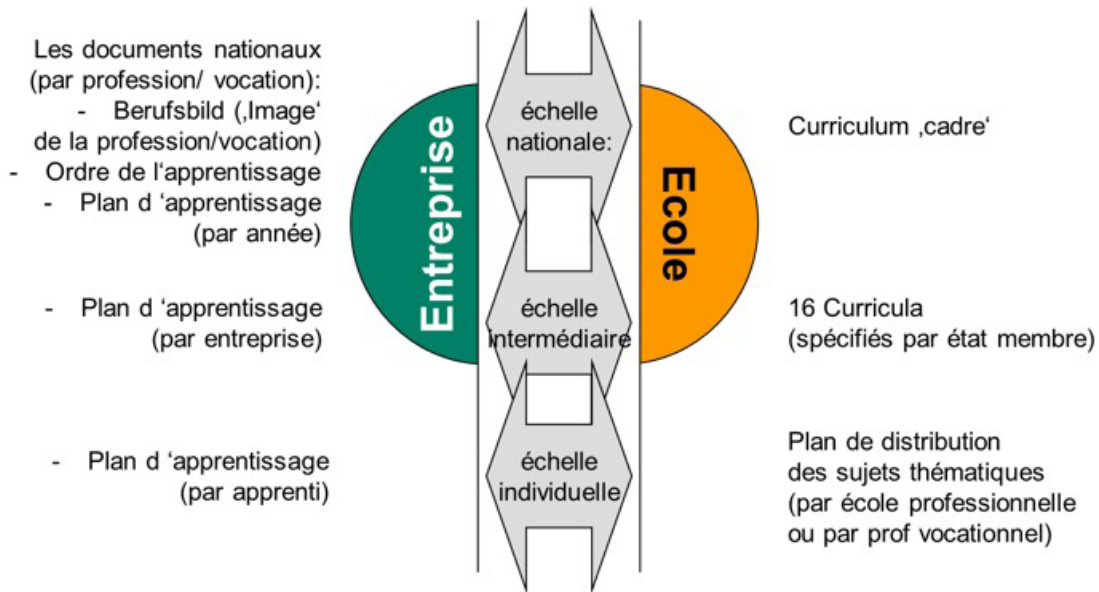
Les documents nationaux (par profession/ vocation):
- Berufsbild (‚Image‘ de la profession/vocation)
- Ordre de l‘apprentissage
- Plan d ‘apprentissage (par année)

- Plan d ‘apprentissage (par entreprise)

- Plan d ‘apprentissage (par apprenti)

Entreprise

échelle nationale:

échelle intermédiaire

échelle individuelle

Ecole

Curriculum ‚cadre‘

16 Curricula (spécifiés par état membre)

Plan de distribution des sujets thématiques (par école professionnelle ou par prof vocationnel)